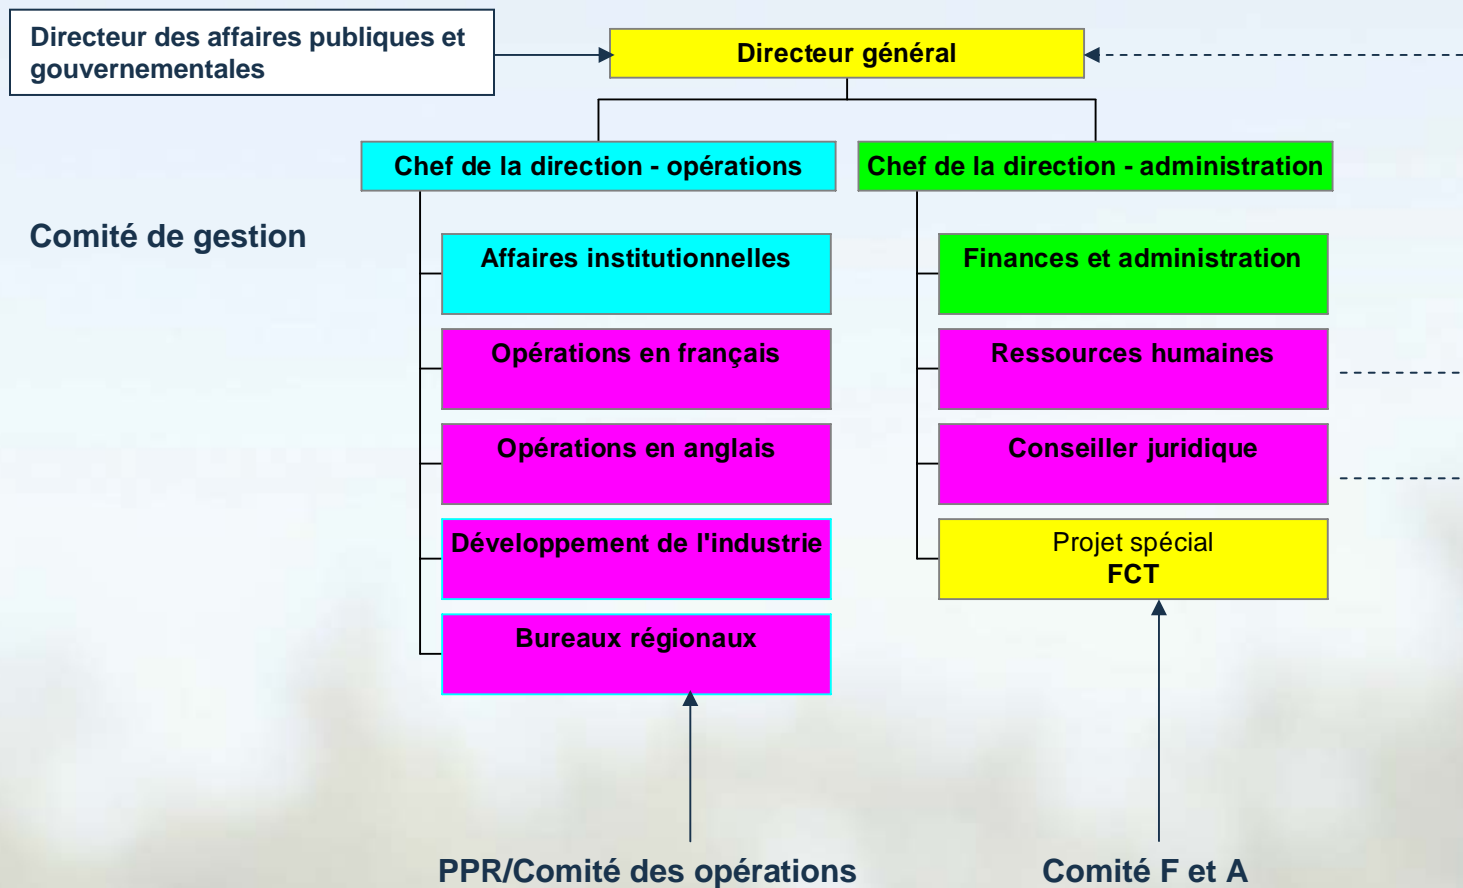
Directeur des affaires publiques et gouvernementales

Directeur général

Chef de la direction - opérations

Chef de la direction - administration

Comité de gestion

Affaires institutionnelles

Opérations en français

Opérations en anglais

Développement de l'industrie

Bureaux régionaux

Finances et administration

Ressources humaines

Conseiller juridique

Projet spécial
FCT

PPR/Comité des opérations

Comité F et A